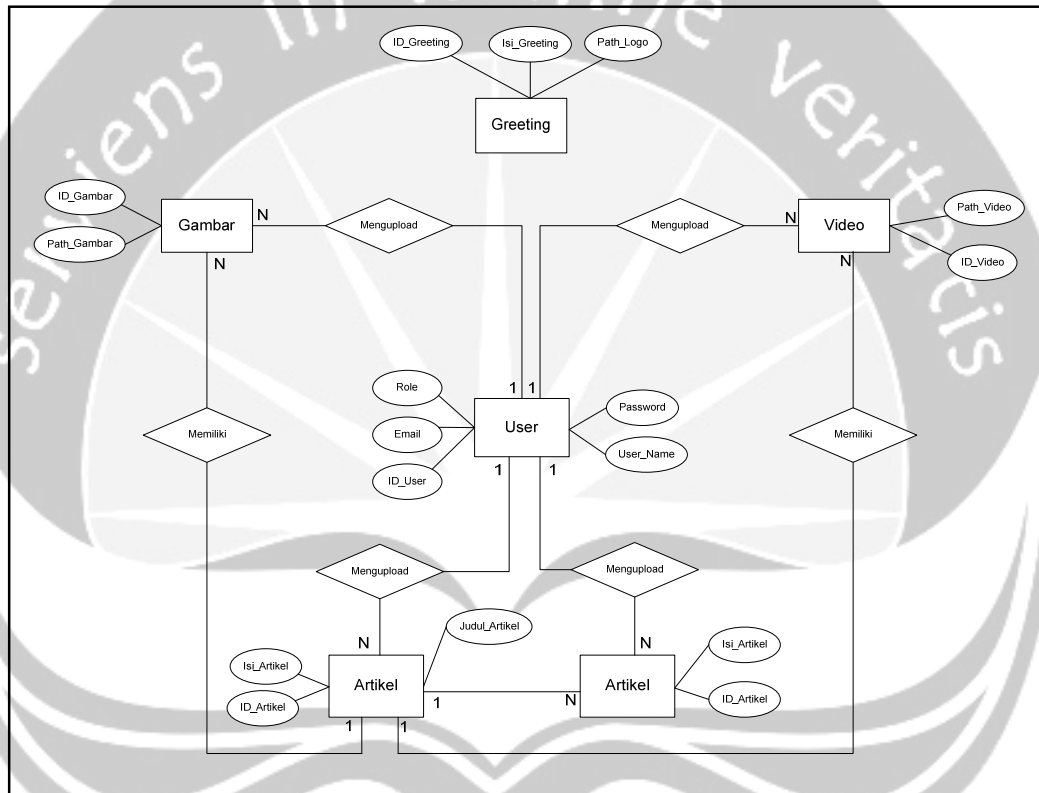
ID_Greeting
Isi_Greeting
Path_Logo
Greeting

ID_Gambar
Path_Gambar
Gambar
N
Mengupload
Mengupload
N
Video
Path_Video
ID_Video
N
N

Memiliki
Role
Email
ID_User
1 1
User
Password
User_Name
1
1
Memiliki

Mengupload
Mengupload
N
Judul_Artikel
N
Isi_Artikel
ID_Artikel
Artikel
1
N
Artikel
Isi_Artikel
ID_Artikel
1
1